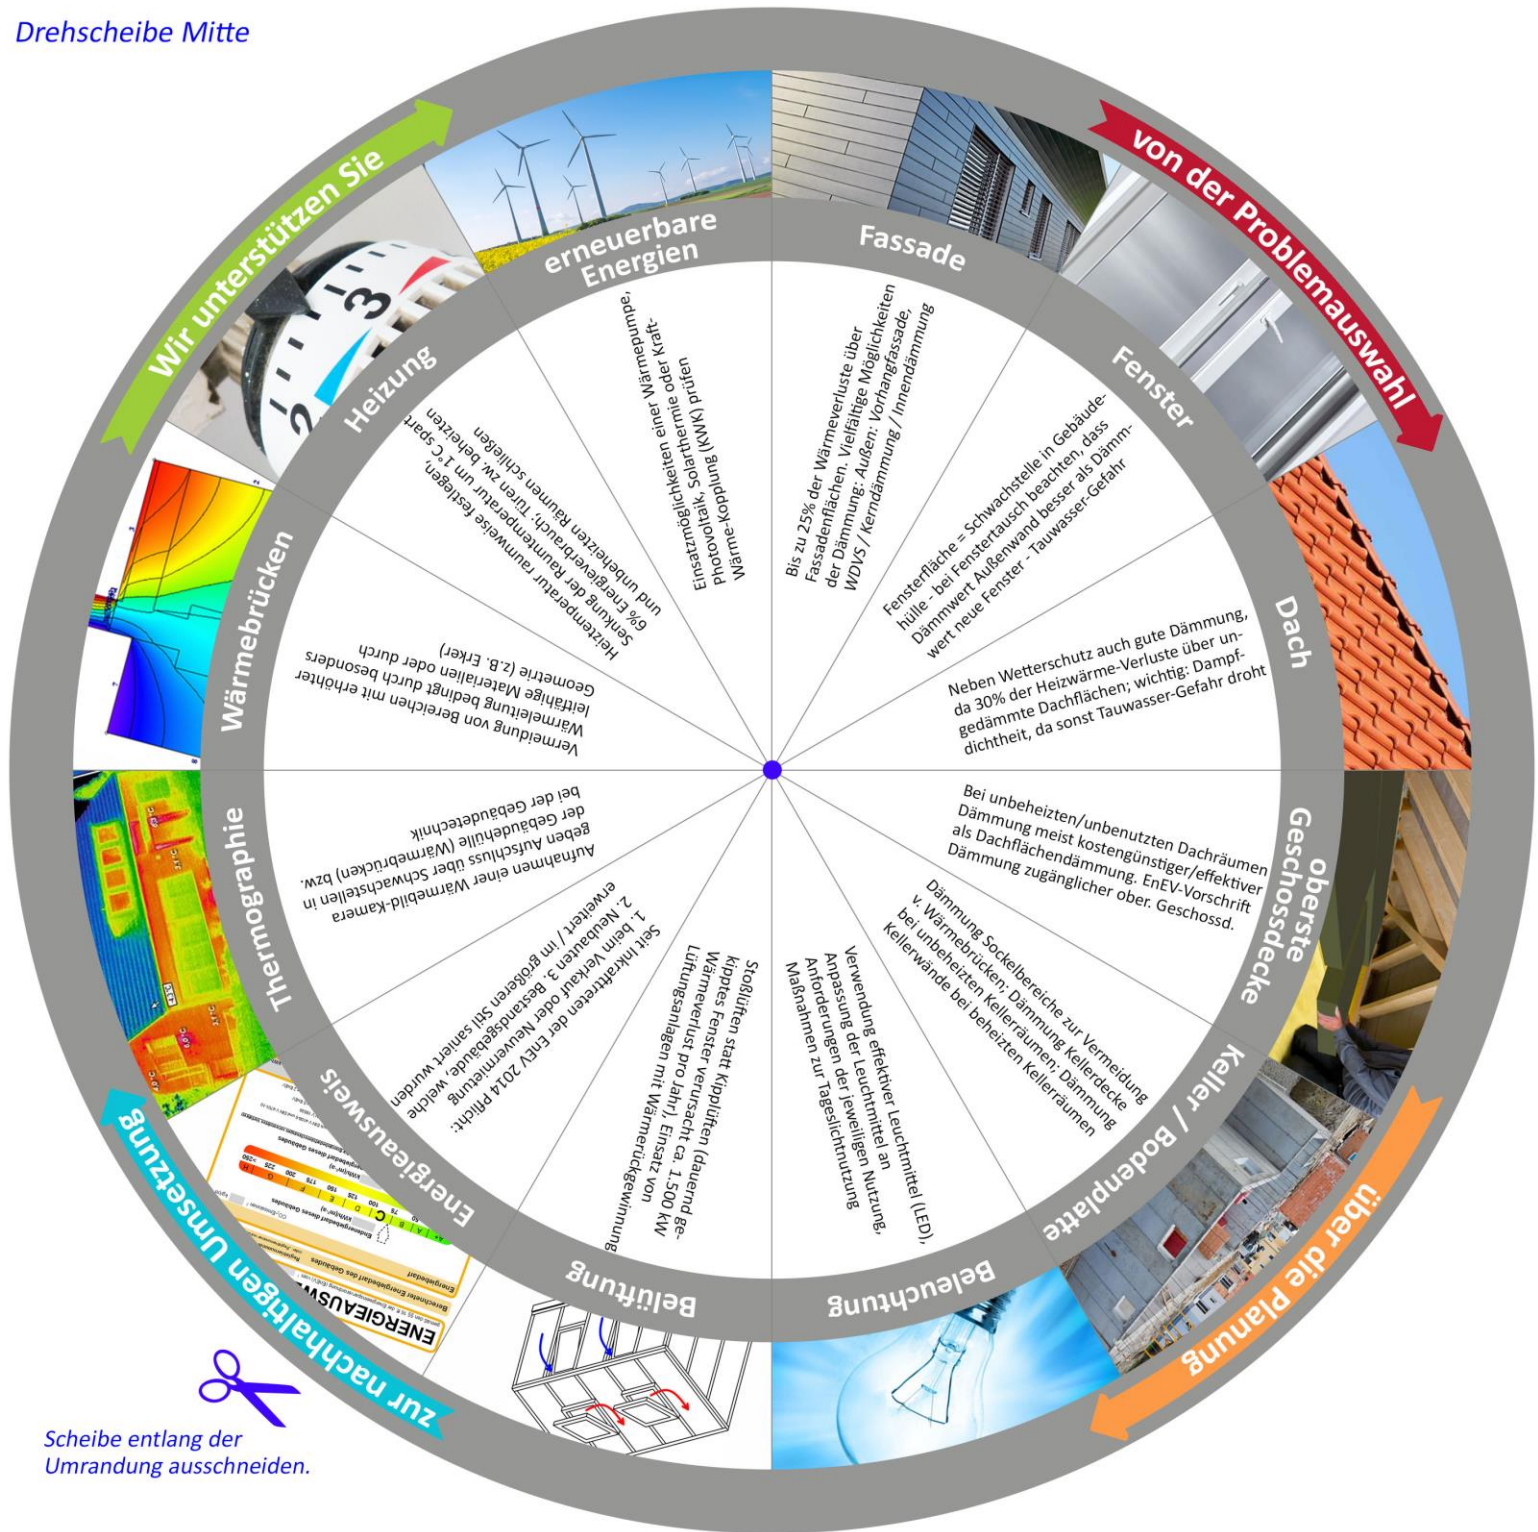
Drehscheibe Mitte

von der Problemauswahl

über die Planung

zur nachhaltigen Umsetzung

Wir unterstützen Sie

Fassade

Bis zu 25% der Wärmeverluste über Fassadenflächen. Vielfältige Möglichkeiten der Dämmung: Außen: Vorhangfassade, WDVS / Kerndämmung / Innendämmung

Fenster

Fensterfläche = Schwachstelle in Gebäudehülle - bei Fenstertausch beachten, dass Dämmwert Außenwand besser als Dämmwert neue Fenster - Tauwasser-Gefahr

Dach

Neben Wetterschutz auch gute Dämmung, da 30% der Heizwärme-Verluste über ungedämmte Dachflächen; wichtig: Dampfdichtheit, da sonst Tauwasser-Gefahr droht

oberste Geschossdecke

Bei unbeheizten/unbenutzten Dachräumen Dämmung meist kostengünstiger/effektiver als Dachflächendämmung. EnEV-Vorschrift Dämmung zugänglicher ober. Geschossd.

Keller / Bodenplatte

Dämmung Sockelbereiche zur Vermeidung v. Wärmebrücken; Dämmung Kellerdecke bei unbeheizten Kellerräumen; Dämmung Kellerwände bei beheizten Kellerräumen

Beleuchtung

Verwendung effektiver Leuchtmittel (LED), Anpassung der Leuchtmittel an Anforderungen der jeweiligen Nutzung, Maßnahmen zur Tageslichtnutzung

Belüftung

Stoßlüften statt Kipplüften (dauernd gekipptes Fenster verursacht ca. 1.500 KW Wärmeverlust pro Jahr). Einsatz von Lüftungsanlagen mit Wärmerückgewinnung

Energieausweis

Seit Inkrafttreten der EnEV 2014 Pflicht: 1. beim Verkauf oder Neuvermietung 2. Neubauten 3. Bestandsgebäude, welche erweitert / im größeren Stil saniert wurden

Thermographie

Aufnahmen einer Wärmebild-Kamera geben Aufschluss über Schwachstellen in der Gebäudehülle (Wärmebrücken) bzw. bei der Gebäudetechnik

Wärmebrücken

Vermeidung von Bereichen mit erhöhter Wärmeleitung bedingt durch besonders leitfähige Materialien oder durch Geometrie (z.B. Erker)

Heizung

Heiztemperatur raumweise festlegen, Senkung der Raumtemperatur um 1°C spart 6% Energieverbrauch. Türen zw. beheizten und unbeheizten Räumen schließen

erneuerbare Energien

Einsatzmöglichkeiten einer Wärmepumpe, Photovoltaik, Solarthermie oder Kraft-Wärme-Kopplung (KWK) prüfen

ENERGIEAUSWEIS

Scheibe entlang der Umrandung ausschneiden.